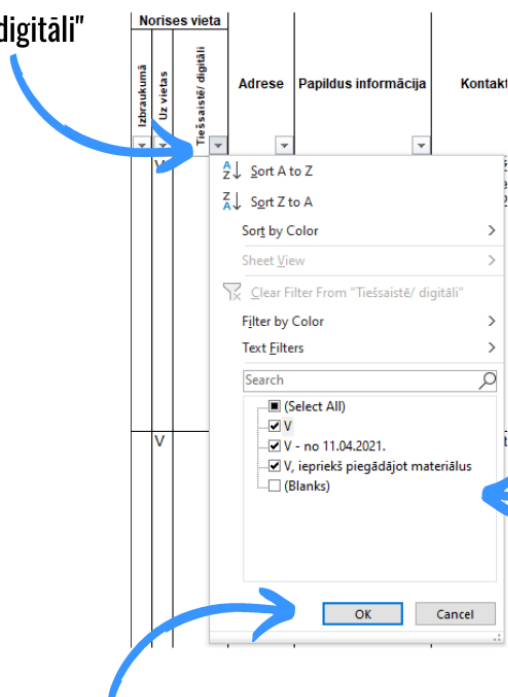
digitāli"

Norises vieta

Izbraukumā

Uz vietas

Tiešsaiste/ digitāli

Adrese

Papildus informācija

Kontakt

V

V

Sort A to Z

Sort Z to A

Sort by Color

Sheet View

Clear Filter From "Tiešsaiste/ digitāli"

Filter by Color

Text Filters

Search

(Select All)

V

V - no 11.04.2021.

V, iepriekš piegādājot materiālus

(Blanks)

OK

Cancel